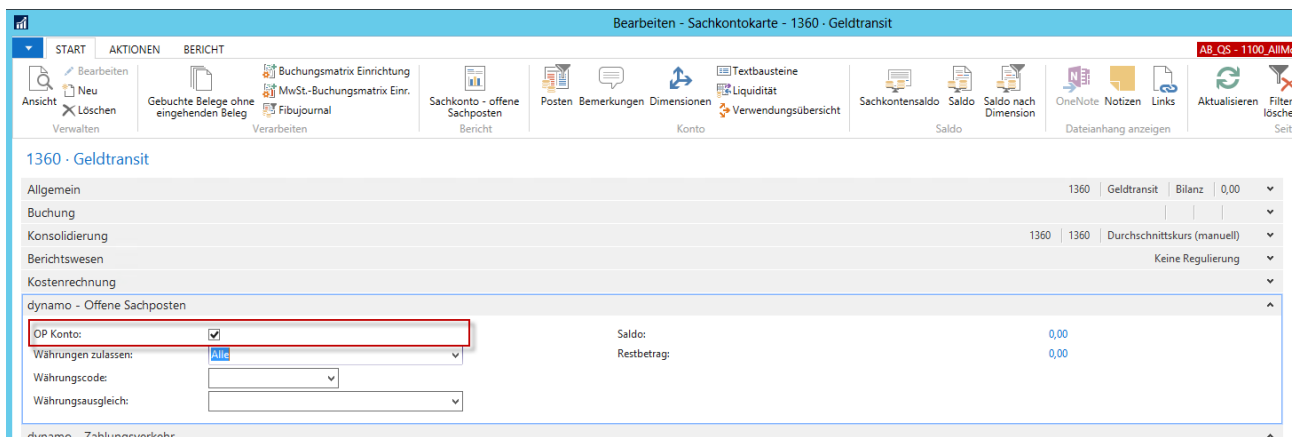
Bearbeiten - Sachkontokarte - 1360 · Geldtransit

START AKTIONEN BERICHT

AB_QS - 1100_AllM

Ansicht Bearbeiten Neu Löschen
Verwalten

Gebuchte Belege ohne eingehenden Beleg Buchungsmatrix Einrichtung MwSt.-Buchungsmatrix Einr. Fibujournal
Verarbeiten

Sachkonto - offene Sachposten
Bericht

Posten Bemerkungen Dimensionen Textbausteine Liquidität Verwendungsübersicht
Konto

Sachkontensaldo Saldo Saldo nach Dimension
Saldo

OneNote Notizen Links
Dateianhang anzeigen

Aktualisieren Filter lösche
Seit

1360 · Geldtransit

Allgemein 1360 Geldtransit Bilanz 0,00

Buchung

Konsolidierung 1360 1360 Durchschnittskurs (manuell)

Berichtswesen Keine Regulierung

Kostenrechnung

dynamo - Offene Sachposten

OP Konto:

Währungen zulassen: Alle

Währungscode:

Währungsausgleich:

Saldo: 0,00

Restbetrag: 0,00

dynamo - Zahlungsverkehr